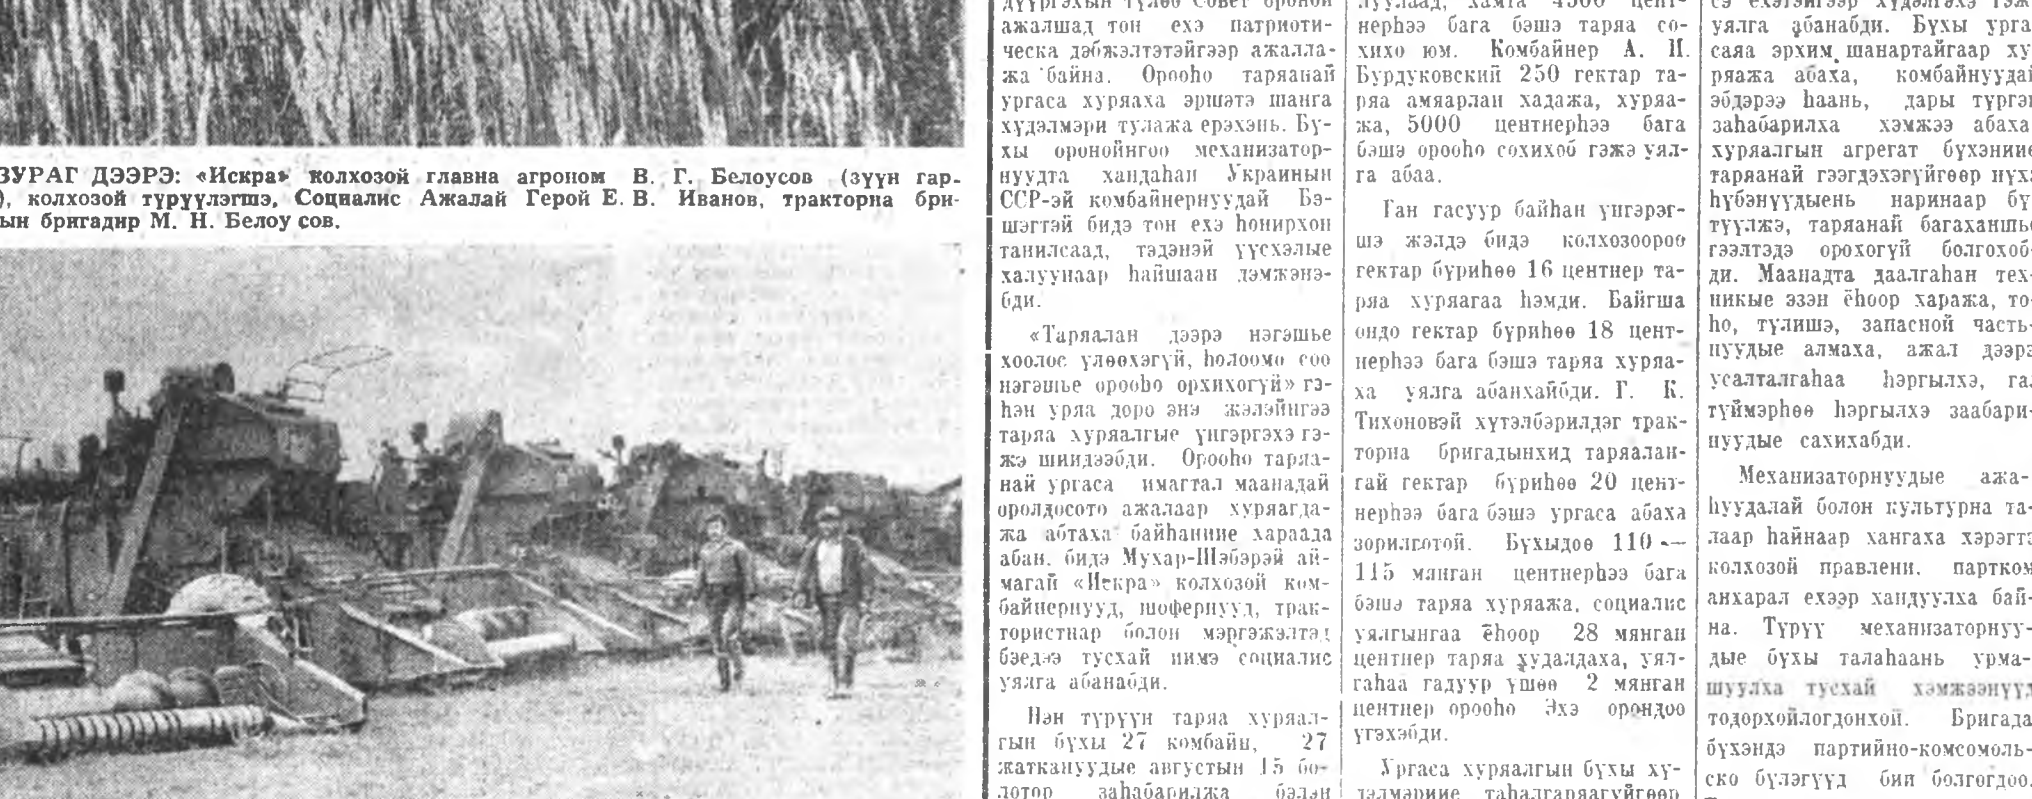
ЗУРАГ ДЭЭРЭ: «Искра» колхозой главна агроном В. Г. Белоусов (зүүн гар-), колхозой түрүүлэгшэ, Социалис Ажалай Герой Е. В. Иванов, тракторна бри-ын бригадир М. Н. Белоусов.

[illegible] дүүргэхын түлөө Совет оронои ажалшад тон ехэ патриотическа дэбжэлтэтэйгээр ажаллажа байна. Орооhо тарянай ургаса хуряаха эршэтэ шанга худэлмэри тулажа ерэхэнь. Бухы оронойнгоо механизаторнуудта хандаhан Украиныи ССР-эй комбайнернуудай Бэшэгтэй бидэ тон ехэ hонирхон танилсаад, тэдэнэй үүсхэлые халуунаар hайшаан дэмжэнэбди.

«Тарялан дээрэ нэгэшье хоолос үлөөхэгүй, hолоомо сео нэгэшье ороohо орхихогүй» гэhэн уряа доро энэ жэлэйнгээ таряа хуряалгые үнгэргэхэ гэжэ шиидээбди. Ороohо тарянай ургаса имагтал маанадай оролдосото ажалаар хуряагдажа абтаха байhаниие хараада абан, бидэ Мухар-Шэбэрэй аймагай «Искра» колхозой комбайнернууд, шоферну́уд, трактористнар болон мэргэжэлтэд бэедээ тусхай иимэ социалис уялга абанабди.

Нэн түрүүн таряа хуряалгын бухы 27 комбайн, 27 жатканууды августын 15 болотор заhабарижа бэлэн

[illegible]луулаад, хамта 4500 центнерhээ бага бэшэ таряа сохихо юм. Комбайнер А. Н. Бурдуковский 250 гектар таряа амяарлан хадажа, хуряажа, 5000 центнерhээ бага бэшэ ороohо сохихоб гэжэ уялга абаа.

Ган гасуур байhан үнгэрэгшэ жэлдэ бидэ колхозоороо гектар бүриhөө 16 центнер таряа хуряагаа hэмди. Байгша ондо гектар бүриhөө 18 центнерhээ бага бэшэ таряа хуряаха уялга абанхайбди. Г. К. Тихоновэй хүтэлбэриддэг тракторна бригадынхид тарялангай гектар бүриhөө 20 центнерhээ бага бэшэ ургаса абаха зорилготой. Бухыдөө 110 — 115 мянган центнерhээ бага бэшэ таряа хуряажа, социалис уялгынгаа ёhоор 28 мянган центнер таряа худалдаха, уялгаhаа гадуур үшөө 2 мянган центнер ороohо Эхэ орондоо үгэхэбди.

Ургаса хуряалгын бухы ху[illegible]дэлмэриие таhалгаряагүйгөөр

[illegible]сэ ехэтэйгээр худалгаха гэжэ уялга абанабди. Бухы урга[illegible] саяа эрхим шанартайгаар ху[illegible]ряажа абаха, комбайнуудай эбдэрээ hаань, дары түргэн заhабарилха хэмжээ абаха, хуряалгын агрегат бухэниие тарянай гээгдэхэгүйгөөр нүх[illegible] hүбэнүүдыень наринаар бү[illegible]түүлжэ, тарянай багаханшье гээлтэдэ орохогүй болгохобди. Маанадта даалгаhан техникые эээн ёhоор хаража, тоhо, түлишэ, запасной частьнуудые алмаха, ажал дээрэ усалталгаhаа hэргылхэ, га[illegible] түймэрhөө hэргылхэ заабаринуудые сахихабди.

Механизаторнуудые ажаhуудалай болон культурна талаар hайнаар хангаха хэрэгтэ колхозой правлени, партком анхарал ехээр хандуулха байна. Түрүү механизаторнуудые бухы талаhаань урмашуулха тусхай хэмжээнүүд тодорхойлогдонхой. Бригада бүхэндэ партийно-комсомольско бүлэгүүд бии болгогдоо.